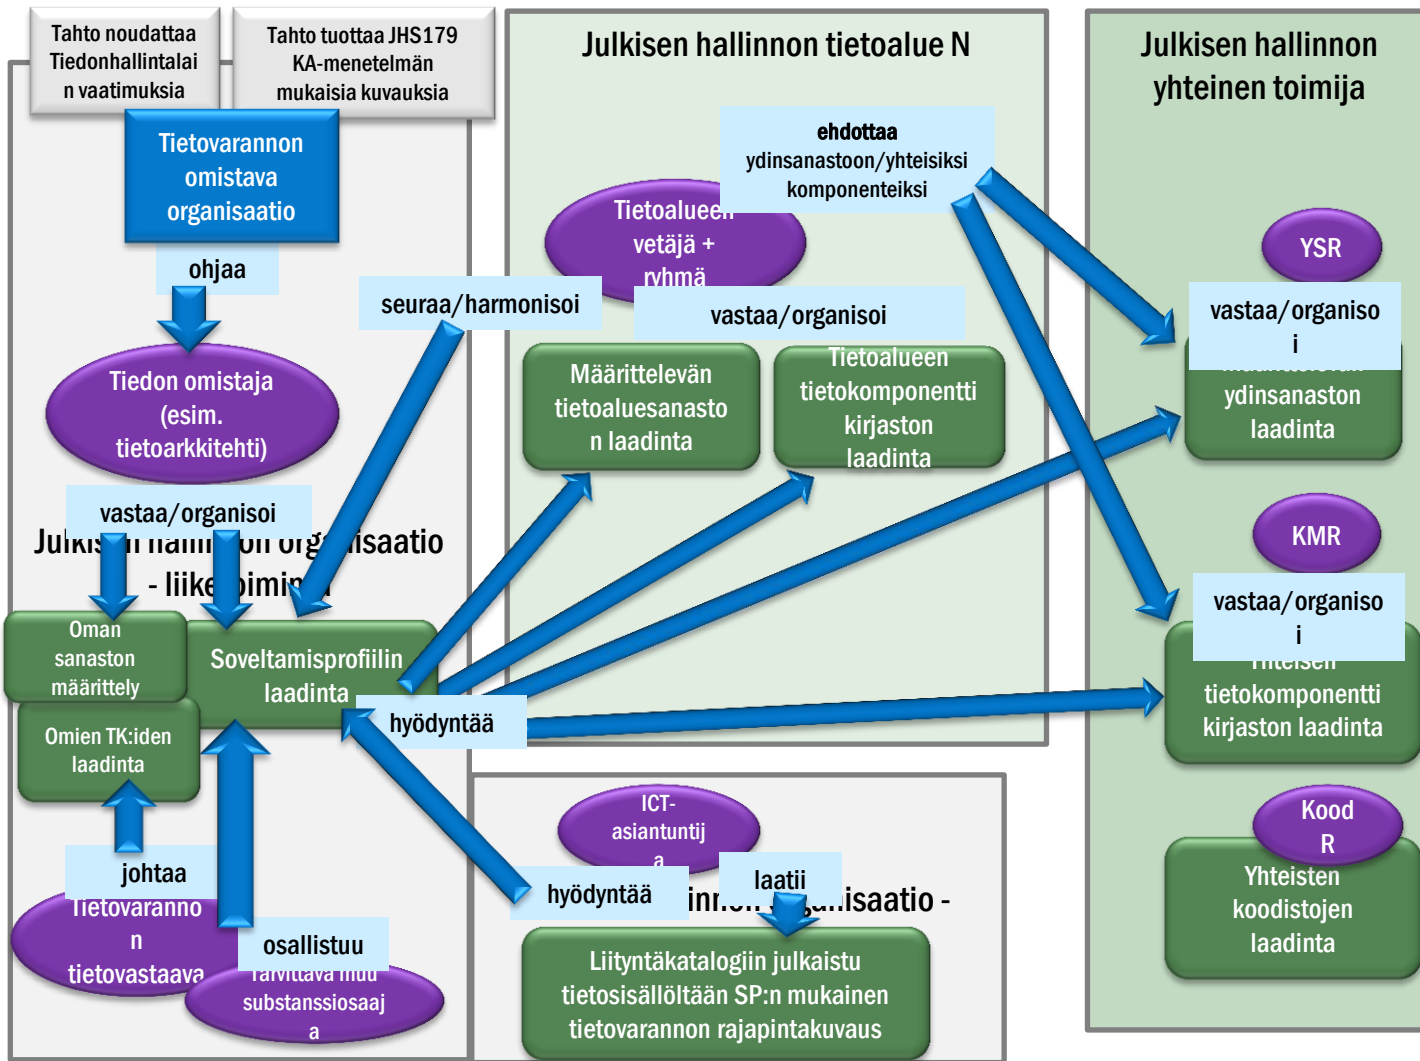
Tahto noudattaa Tiedonhallintalain vaatimuksia

Tahto tuottaa JHS179 KA-menetelmän mukaisia kuvauksia

Julkisen hallinnon tietoalue N

Julkisen hallinnon yhteinen toimija

Tietovarannon omistava organisaatio

ohjaa

Tiedon omistaja (esim. tietoarkkitehti)

vastaa/organisoi

Julkis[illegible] hallin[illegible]on org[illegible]isaatio - liike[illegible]oimin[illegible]

ehdottaa ydinsanastoon/yhteisiksi komponenteiksi

Tietoalueen vetäjä + ryhmä

seuraa/harmonisoi

vastaa/organisoi

Määrittelevän tietoaluesanaston laadinta

Tietoalueen tietokomponentti kirjaston laadinta

YSR

vastaa/organisoi

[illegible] ydinsanaston laadinta

KMR

vastaa/organisoi

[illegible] tietokomponentti kirjaston laadinta

Kood R

Yhteisten koodistojen laadinta

Oman sanaston määrittely

Soveltamisprofiilin laadinta

hyödyntää

Omien TK:iden laadinta

johtaa

Tietovarannon tietovastaava

osallistuu

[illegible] substanssiosaaja

ICT-asiantuntija

hyödyntää

laatii

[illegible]inn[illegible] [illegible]isaatio -

Liityntäkatalogiin julkaistu tietosisällöltään SP:n mukainen tietovarannon rajapintakuvaus